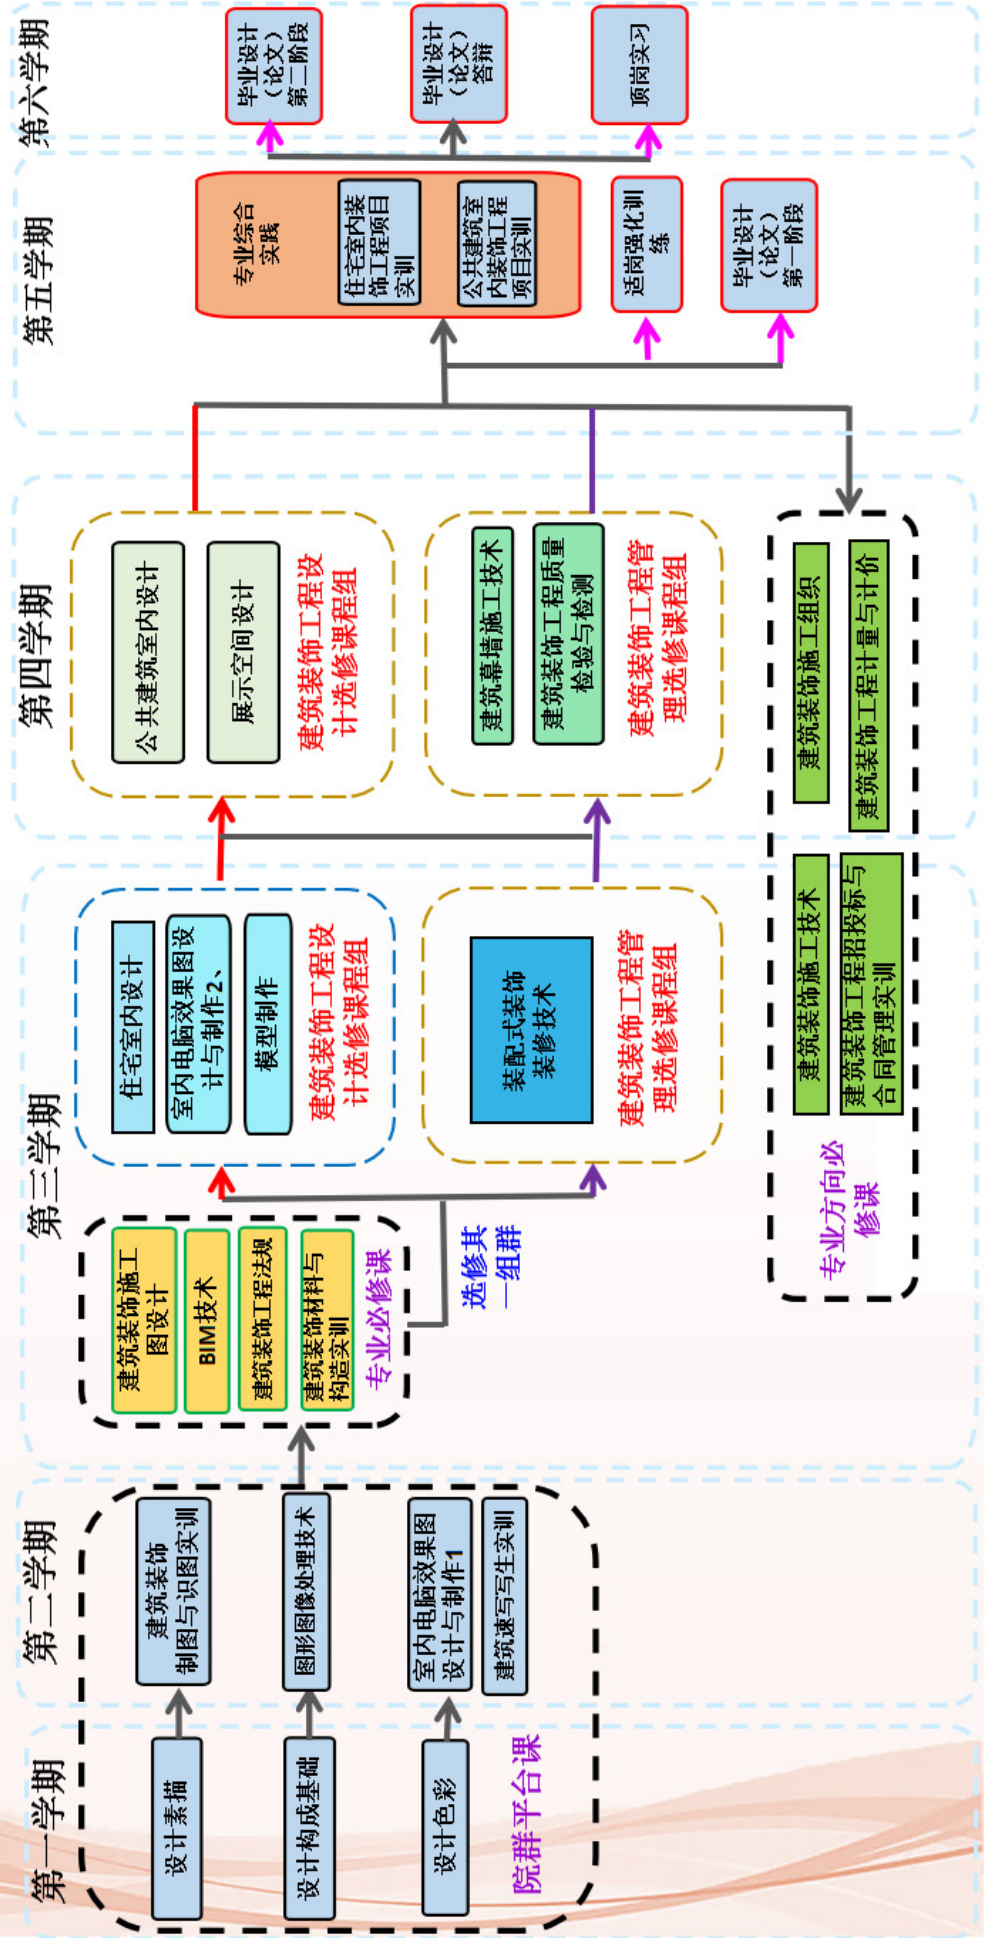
第六学期

毕业设计（论文）第二阶段

毕业设计（论文）答辩

顶岗实习

第五学期

专业综合实践

住宅室内装饰工程项目实训

公共建筑室内装饰工程项目实训

适岗强化训练

毕业设计（论文）第一阶段

第四学期

公共建筑室内设计

展示空间设计

建筑装饰工程设计选修课程组

建筑幕墙施工技术

建筑装饰工程质量检验与检测

建筑装饰工程管理选修课程组

建筑装饰施工组织

建筑装饰工程计量与计价

建筑装饰施工技术

建筑装饰工程招投标与合同管理实训

专业方向必修课

第三学期

住宅室内设计

室内电脑效果图设计与制作2、

模型制作

建筑装饰工程设计选修课程组

装配式装饰装修技术

建筑装饰工程管理选修课程组

选修其一组群

建筑装饰施工图设计

BIM技术

建筑装饰工程法规

建筑装饰材料与构造实训

专业必修课

第二学期

建筑装饰制图与识图实训

图形图像处理技术

室内电脑效果图设计与制作1

建筑速写写生实训

第一学期

设计素描

设计构成基础

设计色彩

院群平台课